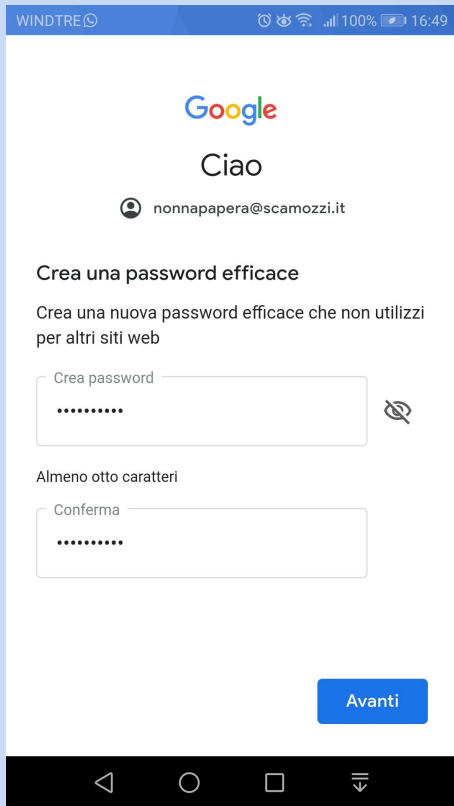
WINDTRE 100% 16:49

Google

Ciao

nonnapapera@scamozzi.it

Crea una password efficace

Crea una nuova password efficace che non utilizzi per altri siti web

Crea password
••••••••••

Almeno otto caratteri

Conferma
••••••••••

Avanti